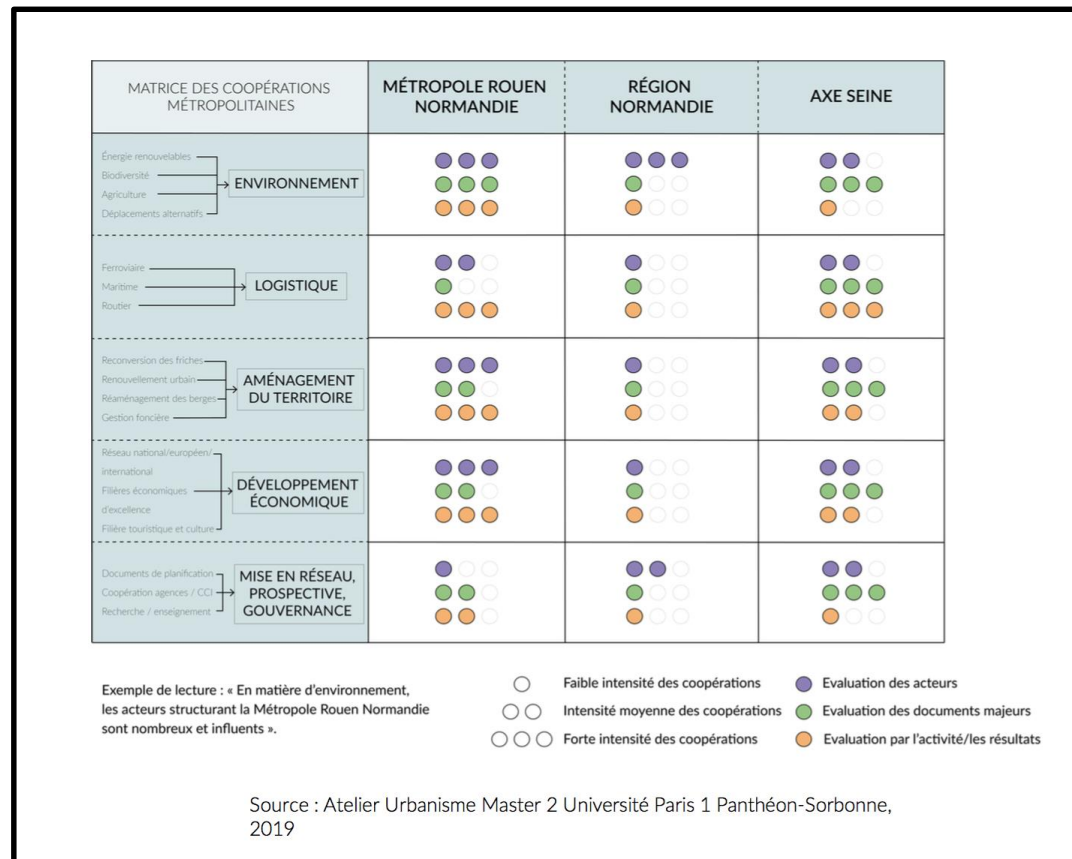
| MATRICE DES COOPÉRATIONS MÉTROPOLITAINES | MÉTROPOLE ROUEN NORMANDIE | RÉGION NORMANDIE | AXE SEINE |
|---|---|---|---|
| Énergie renouvelables, Biodiversité, Agriculture, Déplacements alternatifs → ENVIRONNEMENT | | | |
| Ferroviaire, Maritime, Routier → LOGISTIQUE | | | |
| Reconversion des friches, Renouvellement urbain, Réaménagement des berges, Gestion foncière → AMÉNAGEMENT DU TERRITOIRE | | | |
| Réseau national/européen/international, Filières économiques d'excellence, Filière touristique et culture → DÉVELOPPEMENT ÉCONOMIQUE | | | |
| Documents de planification, Coopération agences / CCI, Recherche / enseignement → MISE EN RÉSEAU, PROSPECTIVE, GOUVERNANCE | | | |

Exemple de lecture : « En matière d'environnement, les acteurs structurant la Métropole Rouen Normandie sont nombreux et influents ».

Faible intensité des coopérations
Intensité moyenne des coopérations
Forte intensité des coopérations

Evaluation des acteurs
Evaluation des documents majeurs
Evaluation par l'activité/les résultats

Source : Atelier Urbanisme Master 2 Université Paris 1 Panthéon-Sorbonne, 2019